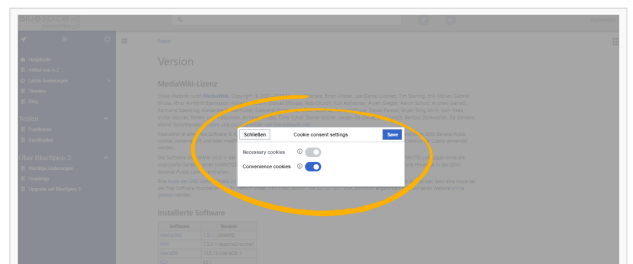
Schließen
Cookie consent settings
Save
Necessary cookies
Convenience cookies

Version
MediaWiki-Lizenz
Installierte Software
Software
Version
Hauptseite
Letzte Änderungen
Blog
Bluespice 3
Upgrade auf BlueSpice 3